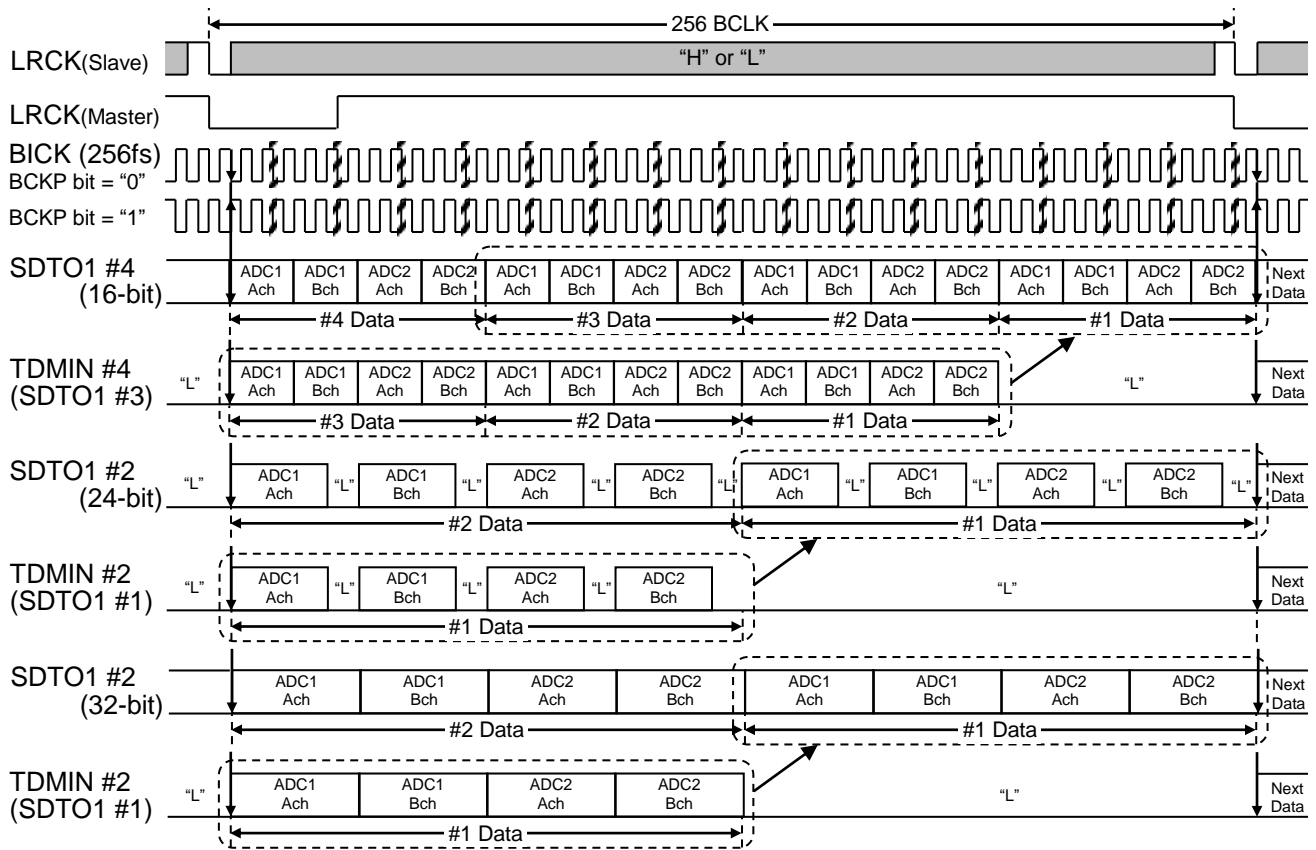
256 BCLK

LRCK(Slave)
"H" or "L"

LRCK(Master)

BICK (256fs)
BCKP bit = "0"

BCKP bit = "1"

SDTO1 #4
(16-bit)
ADC1 Ach | ADC1 Bch | ADC2 Ach | ADC2 Bch | ADC1 Ach | ADC1 Bch | ADC2 Ach | ADC2 Bch | ADC1 Ach | ADC1 Bch | ADC2 Ach | ADC2 Bch | ADC1 Ach | ADC1 Bch | ADC2 Ach | ADC2 Bch | Next Data
#4 Data | #3 Data | #2 Data | #1 Data

TDMIN #4
(SDTO1 #3)
"L" | ADC1 Ach | ADC1 Bch | ADC2 Ach | ADC2 Bch | ADC1 Ach | ADC1 Bch | ADC2 Ach | ADC2 Bch | ADC1 Ach | ADC1 Bch | ADC2 Ach | ADC2 Bch | "L" | Next Data
#3 Data | #2 Data | #1 Data

SDTO1 #2
(24-bit)
"L" | ADC1 Ach | "L" | ADC1 Bch | "L" | ADC2 Ach | "L" | ADC2 Bch | "L" | ADC1 Ach | "L" | ADC1 Bch | "L" | ADC2 Ach | "L" | ADC2 Bch | "L" | Next Data
#2 Data | #1 Data

TDMIN #2
(SDTO1 #1)
"L" | ADC1 Ach | "L" | ADC1 Bch | "L" | ADC2 Ach | "L" | ADC2 Bch | "L" | Next Data
#1 Data

SDTO1 #2
(32-bit)
ADC1 Ach | ADC1 Bch | ADC2 Ach | ADC2 Bch | ADC1 Ach | ADC1 Bch | ADC2 Ach | ADC2 Bch | Next Data
#2 Data | #1 Data

TDMIN #2
(SDTO1 #1)
"L" | ADC1 Ach | ADC1 Bch | ADC2 Ach | ADC2 Bch | "L" | Next Data
#1 Data